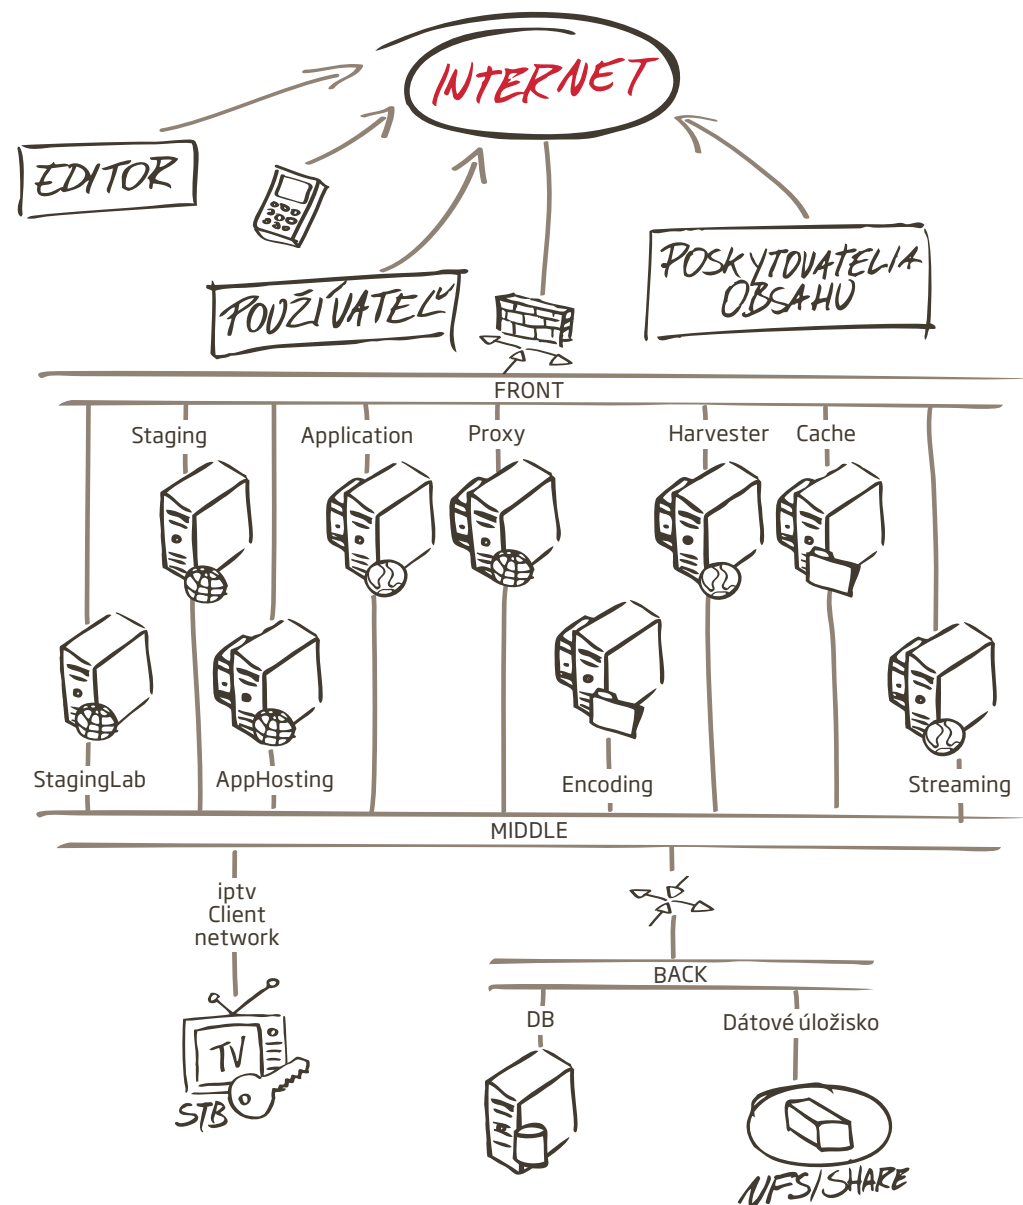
INTERNET

EDITOR

POUŽÍVATEĽ

POSKYTOVATELIA OBSAHU

FRONT

Staging

Application

Proxy

Harvester

Cache

StagingLab

AppHosting

Encoding

Streaming

MIDDLE

iptv Client network

TV

STB

BACK

DB

Dátové úložisko

NFS/SHARE